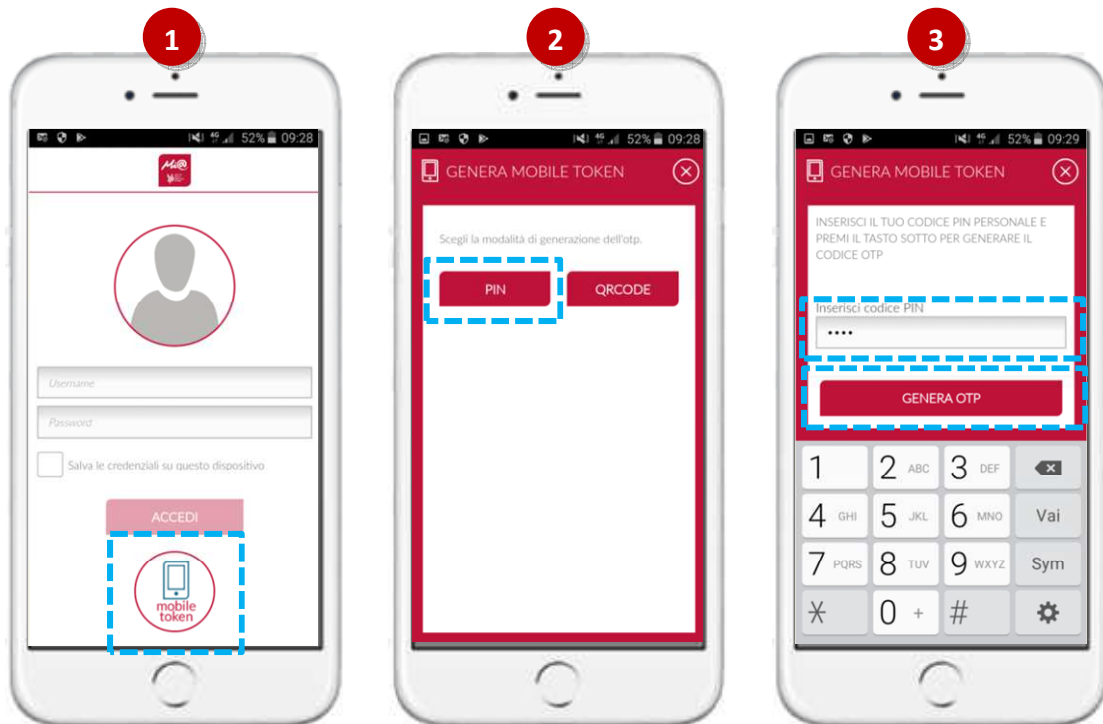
1

52% 09:28

Mi@

Username

Password

Salva le credenziali su questo dispositivo

ACCEDI

mobile token

2

52% 09:28

GENERA MOBILE TOKEN

Scegli la modalità di generazione dell'otp.

PIN

QRCODE

3

52% 09:29

GENERA MOBILE TOKEN

INSERISCI IL TUO CODICE PIN PERSONALE E PREMI IL TASTO SOTTO PER GENERARE IL CODICE OTP

Inserisci codice PIN

••••

GENERA OTP

| 1 | 2 ABC | 3 DEF | |
|---|---|---|---|
| 4 GHI | 5 JKL | 6 MNO | Vai |
| 7 PQRS | 8 TUV | 9 WXYZ | Sym |
| * | 0 + | # | |